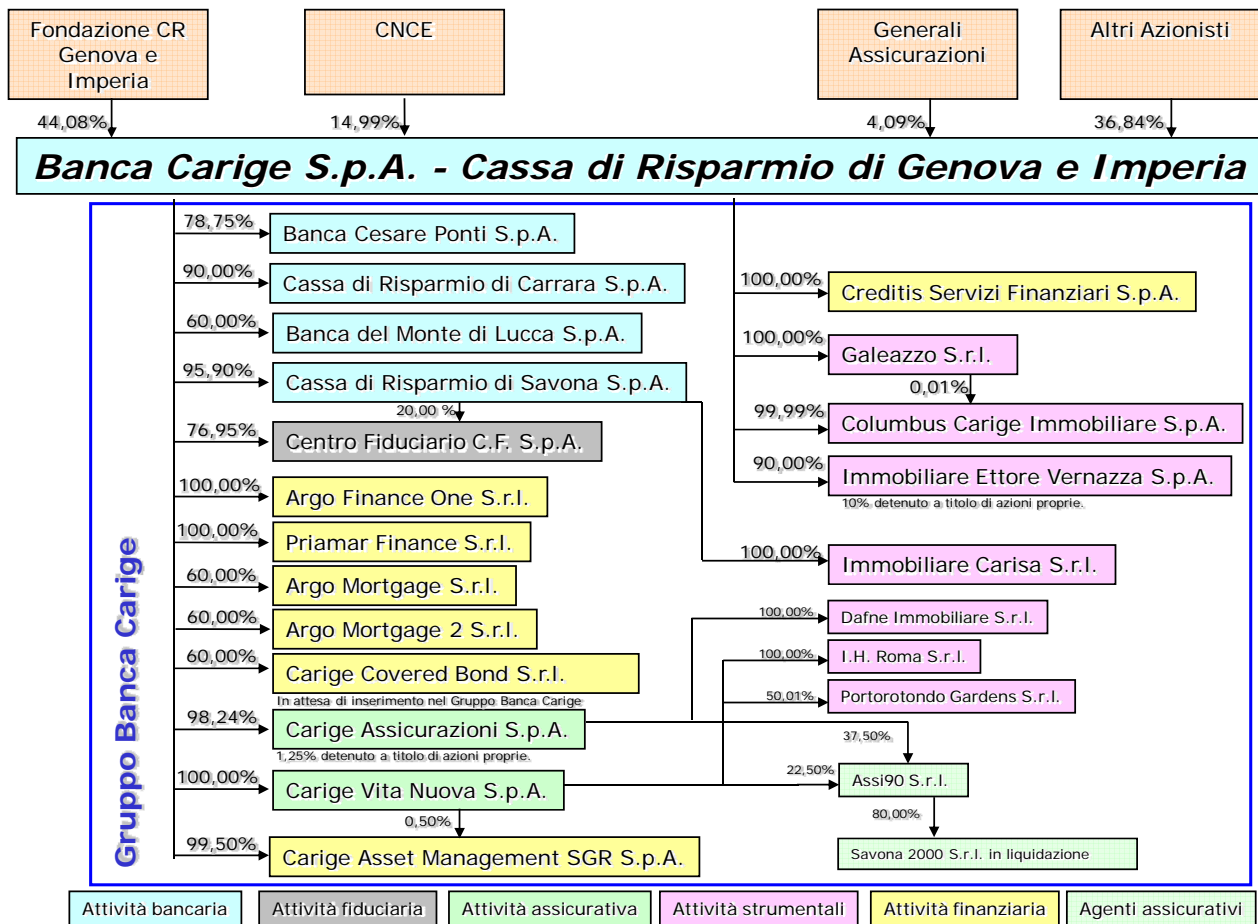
Fondazione CR Genova e Imperia

CNCE

Generali Assicurazioni

Altri Azionisti

44,08%

14,99%

4,09%

36,84%

Banca Carige S.p.A. - Cassa di Risparmio di Genova e Imperia

Gruppo Banca Carige

78,75% Banca Cesare Ponti S.p.A.

90,00% Cassa di Risparmio di Carrara S.p.A.

60,00% Banca del Monte di Lucca S.p.A.

95,90% Cassa di Risparmio di Savona S.p.A.

20,00 %

76,95% Centro Fiduciario C.F. S.p.A.

100,00% Argo Finance One S.r.l.

100,00% Priamar Finance S.r.l.

60,00% Argo Mortgage S.r.l.

60,00% Argo Mortgage 2 S.r.l.

60,00% Carige Covered Bond S.r.l.

In attesa di inserimento nel Gruppo Banca Carige

98,24% Carige Assicurazioni S.p.A.

1,25% detenuto a titolo di azioni proprie.

100,00% Carige Vita Nuova S.p.A.

0,50%

99,50% Carige Asset Management SGR S.p.A.

100,00% Creditis Servizi Finanziari S.p.A.

100,00% Galeazzo S.r.l.

0,01%

99,99% Columbus Carige Immobiliare S.p.A.

90,00% Immobiliare Ettore Vernazza S.p.A.

10% detenuto a titolo di azioni proprie.

100,00% Immobiliare Carisa S.r.l.

100,00% Dafne Immobiliare S.r.l.

100,00% I.H. Roma S.r.l.

50,01% Portorotondo Gardens S.r.l.

37,50%

22,50% Assi90 S.r.l.

80,00%

Savona 2000 S.r.l. in liquidazione

Attività bancaria | Attività fiduciaria | Attività assicurativa | Attività strumentali | Attività finanziaria | Agenti assicurativi